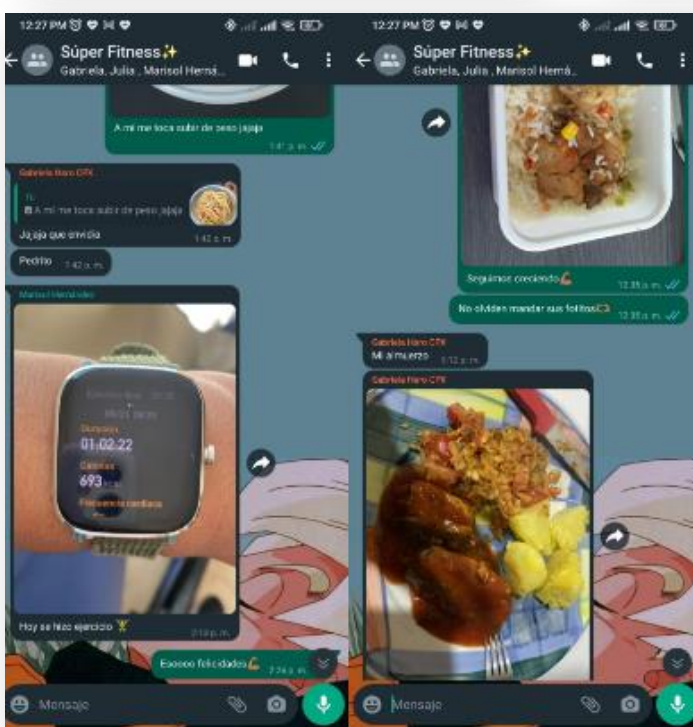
12:27 PM

Súper Fitness✨
Gabriela, Julia , Marisol Herná...

A mi me toca subir de peso jajaja
1:41 p. m.

Gabriela Haro CFK
Tú
A mi me toca subir de peso jajaja
Jajaja que envidia
1:42 p. m.

Pedrito 1:42 p. m.

Marisol Hernández
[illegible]
Duración
01:02:22
Calorías
693
Frecuencia cardiaca
Hoy se hizo ejercicio 🏋
2:10 p. m.

Eseeeo felicidades💪
2:24 p. m.

Mensaje

12:27 PM

Súper Fitness✨
Gabriela, Julia , Marisol Herná...

Seguimos creciendo💪
12:35 p. m.

No olviden mandar sus fotitos📸
12:35 p. m.

Gabriela Haro CFK
Mi almuerzo
2:12 p. m.

Gabriela Haro CFK

Mensaje